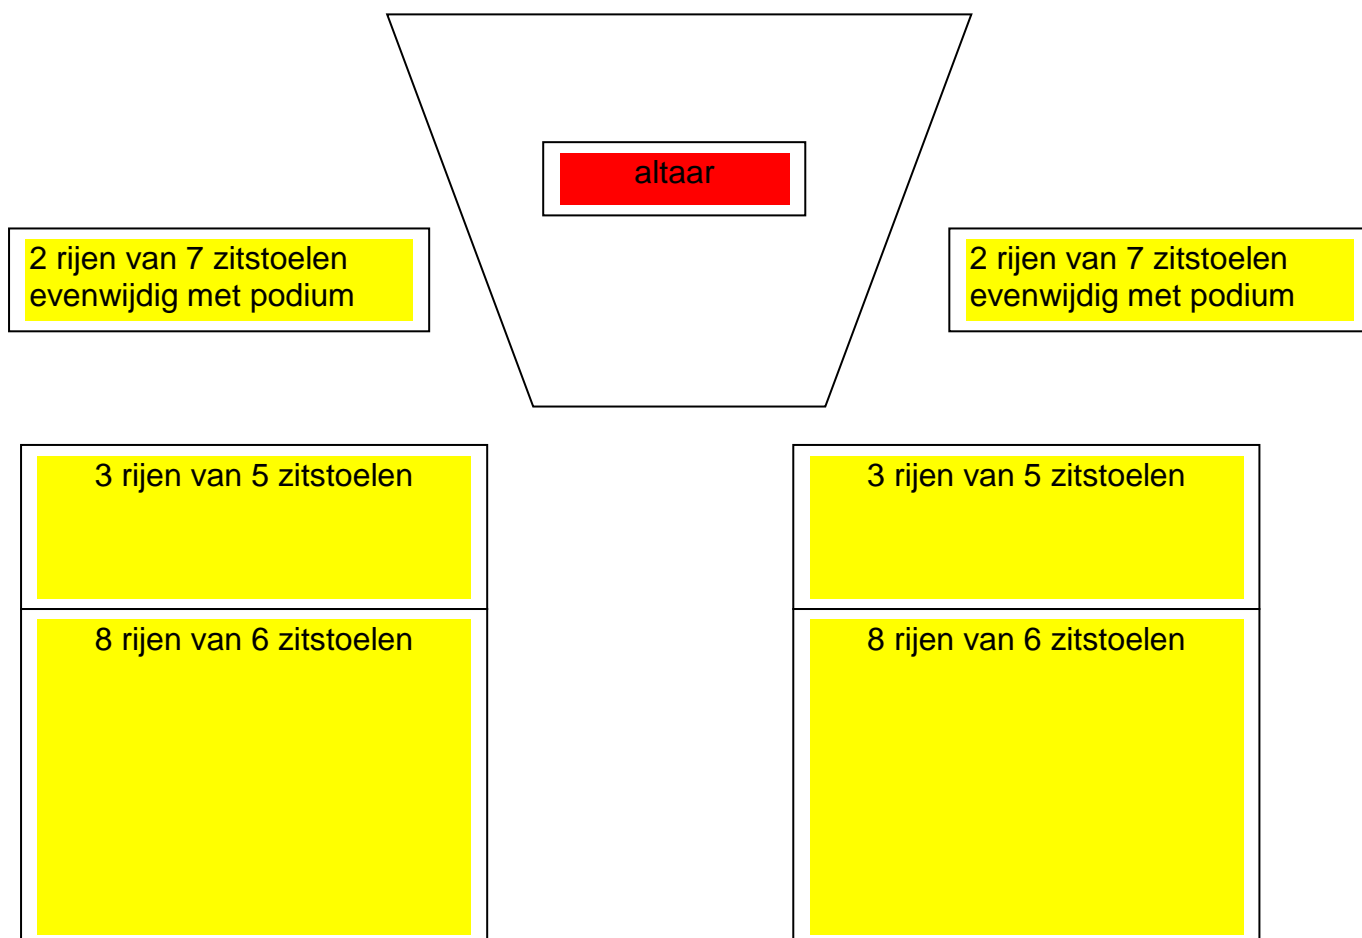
altaar

2 rijen van 7 zitstoelen evenwijdig met podium

2 rijen van 7 zitstoelen evenwijdig met podium

3 rijen van 5 zitstoelen

3 rijen van 5 zitstoelen

8 rijen van 6 zitstoelen

8 rijen van 6 zitstoelen